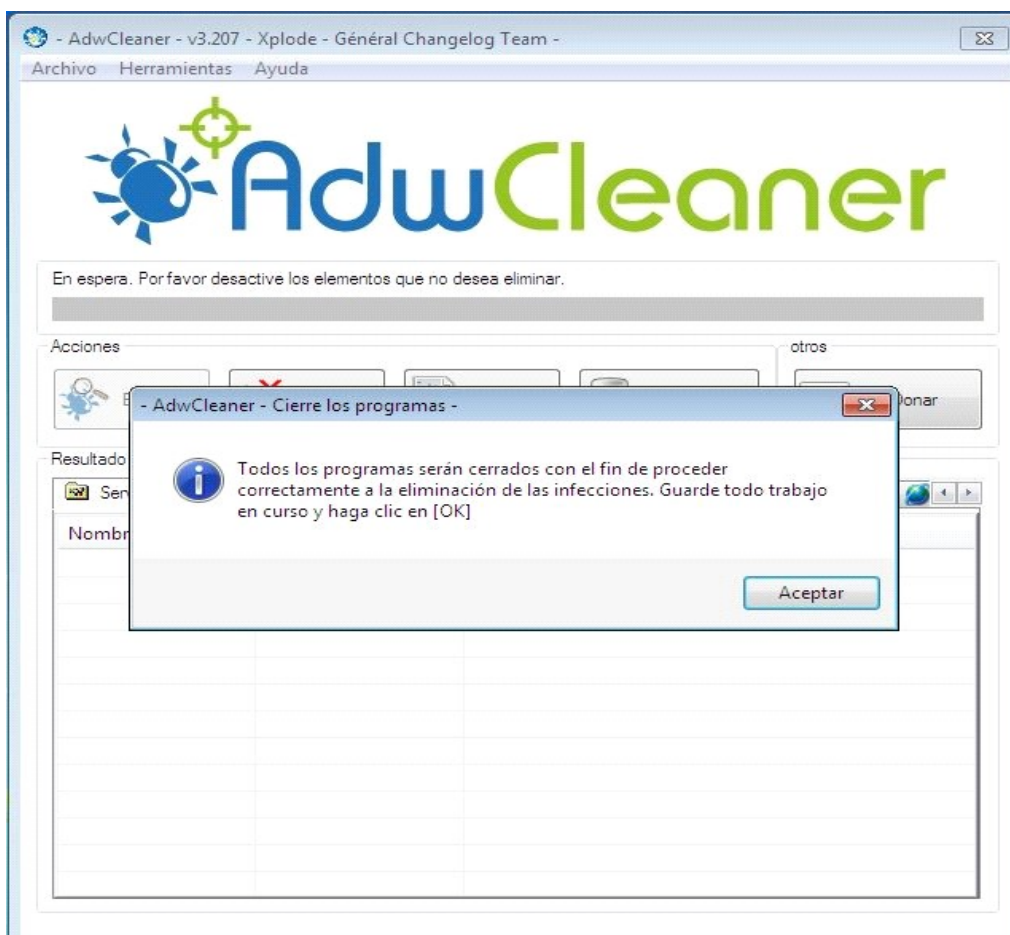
- AdwCleaner - v3.207 - Xplode - Général Changelog Team -

Archivo Herramientas Ayuda

AdwCleaner

En espera. Por favor desactive los elementos que no desea eliminar.

Acciones

otros

E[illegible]

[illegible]onar

Resultado

Ser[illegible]

Nombr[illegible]

- AdwCleaner - Cierre los programas -

Todos los programas serán cerrados con el fin de proceder correctamente a la eliminación de las infecciones. Guarde todo trabajo en curso y haga clic en [OK]

Aceptar